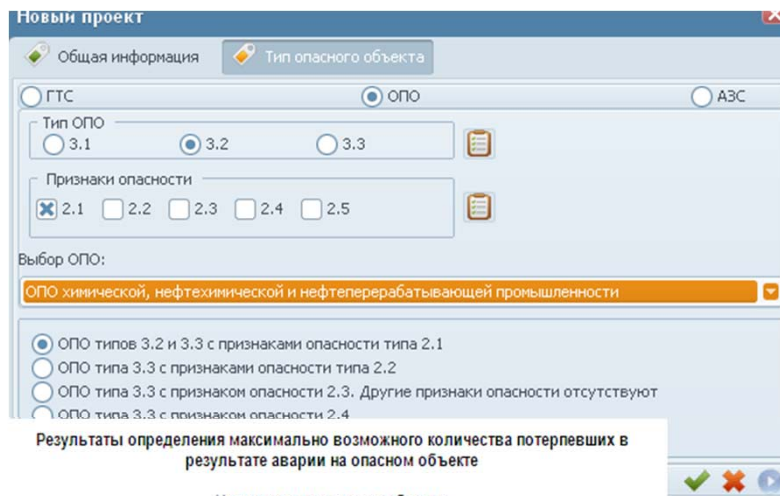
Новый проект

Общая информация
Тип опасного объекта

ГТС
ОПО
АЗС

Тип ОПО
3.1
3.2
3.3

Признаки опасности
2.1
2.2
2.3
2.4
2.5

Выбор ОПО:

ОПО химической, нефтехимической и нефтеперерабатывающей промышленности

ОПО типов 3.2 и 3.3 с признаками опасности типа 2.1
ОПО типа 3.3 с признаками опасности типа 2.2
ОПО типа 3.3 с признаком опасности 2.3. Другие признаки опасности отсутствуют
ОПО типа 3.3 с признаком опасности 2.4

Результаты определения максимально возможного количества потерпевших в результате аварии на опасном объекте

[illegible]